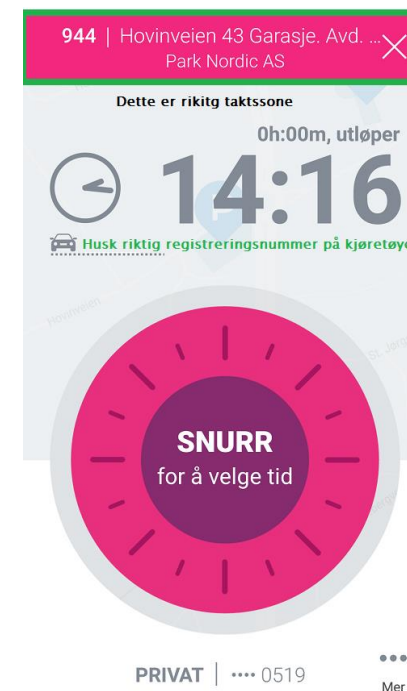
944 | Hovinveien 43 Garasje. Avd. ...
Park Nordic AS

Dette er rikitg taktssone

0h:00m, utløper

14:16

Husk riktig registreringsnummer på kjøretøy

Hovinveien

St. Jørg

SNURR
for å velge tid

PRIVAT | •••• 0519

Mer